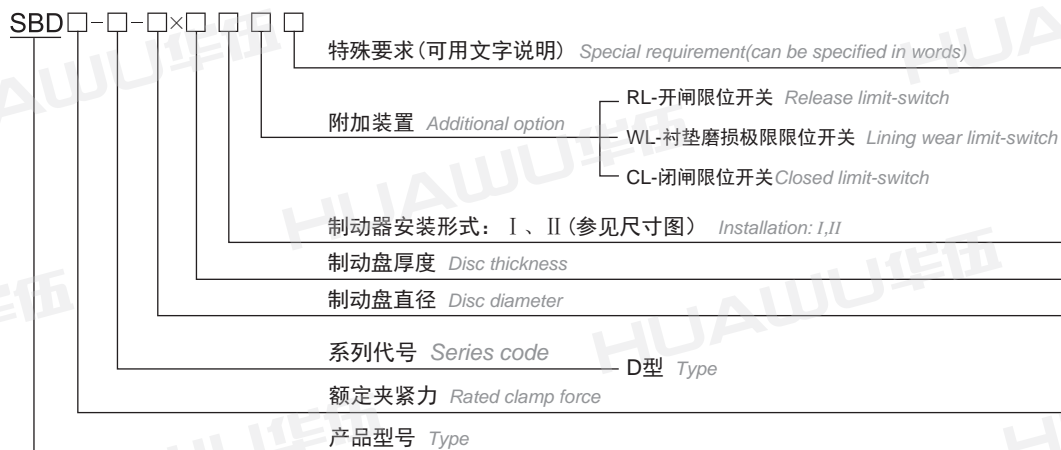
SBD□-□-□×□ □ □ □

特殊要求(可用文字说明) Special requirement(can be specified in words)

附加装置 Additional option

RL-开闸限位开关 Release limit-switch

WL-衬垫磨损极限限位开关 Lining wear limit-switch

CL-闭闸限位开关Closed limit-switch

制动器安装形式：Ⅰ、Ⅱ(参见尺寸图) Installation: I,II

制动盘厚度 Disc thickness

制动盘直径 Disc diameter

系列代号 Series code

D型 Type

额定夹紧力 Rated clamp force

产品型号 Type

HUAWU华伍